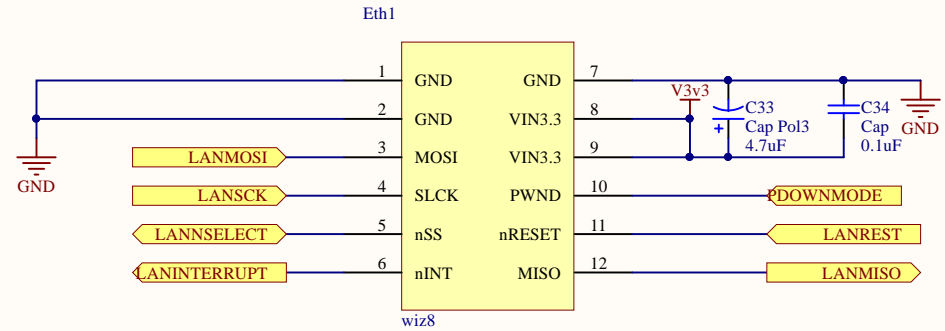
Eth1

1 GND
2 GND
3 MOSI
4 SLCK
5 nSS
6 nINT

GND 7
VIN3.3 8
VIN3.3 9
PWND 10
nRESET 11
MISO 12

wiz8

GND
LANMOSI
LANSCK
LANNSELECT
LANINTERRUPT

V3v3
C33
Cap Pol3
4.7uF
+
C34
Cap
0.1uF
GND

PDOWNMODE
LANREST
LANMISO